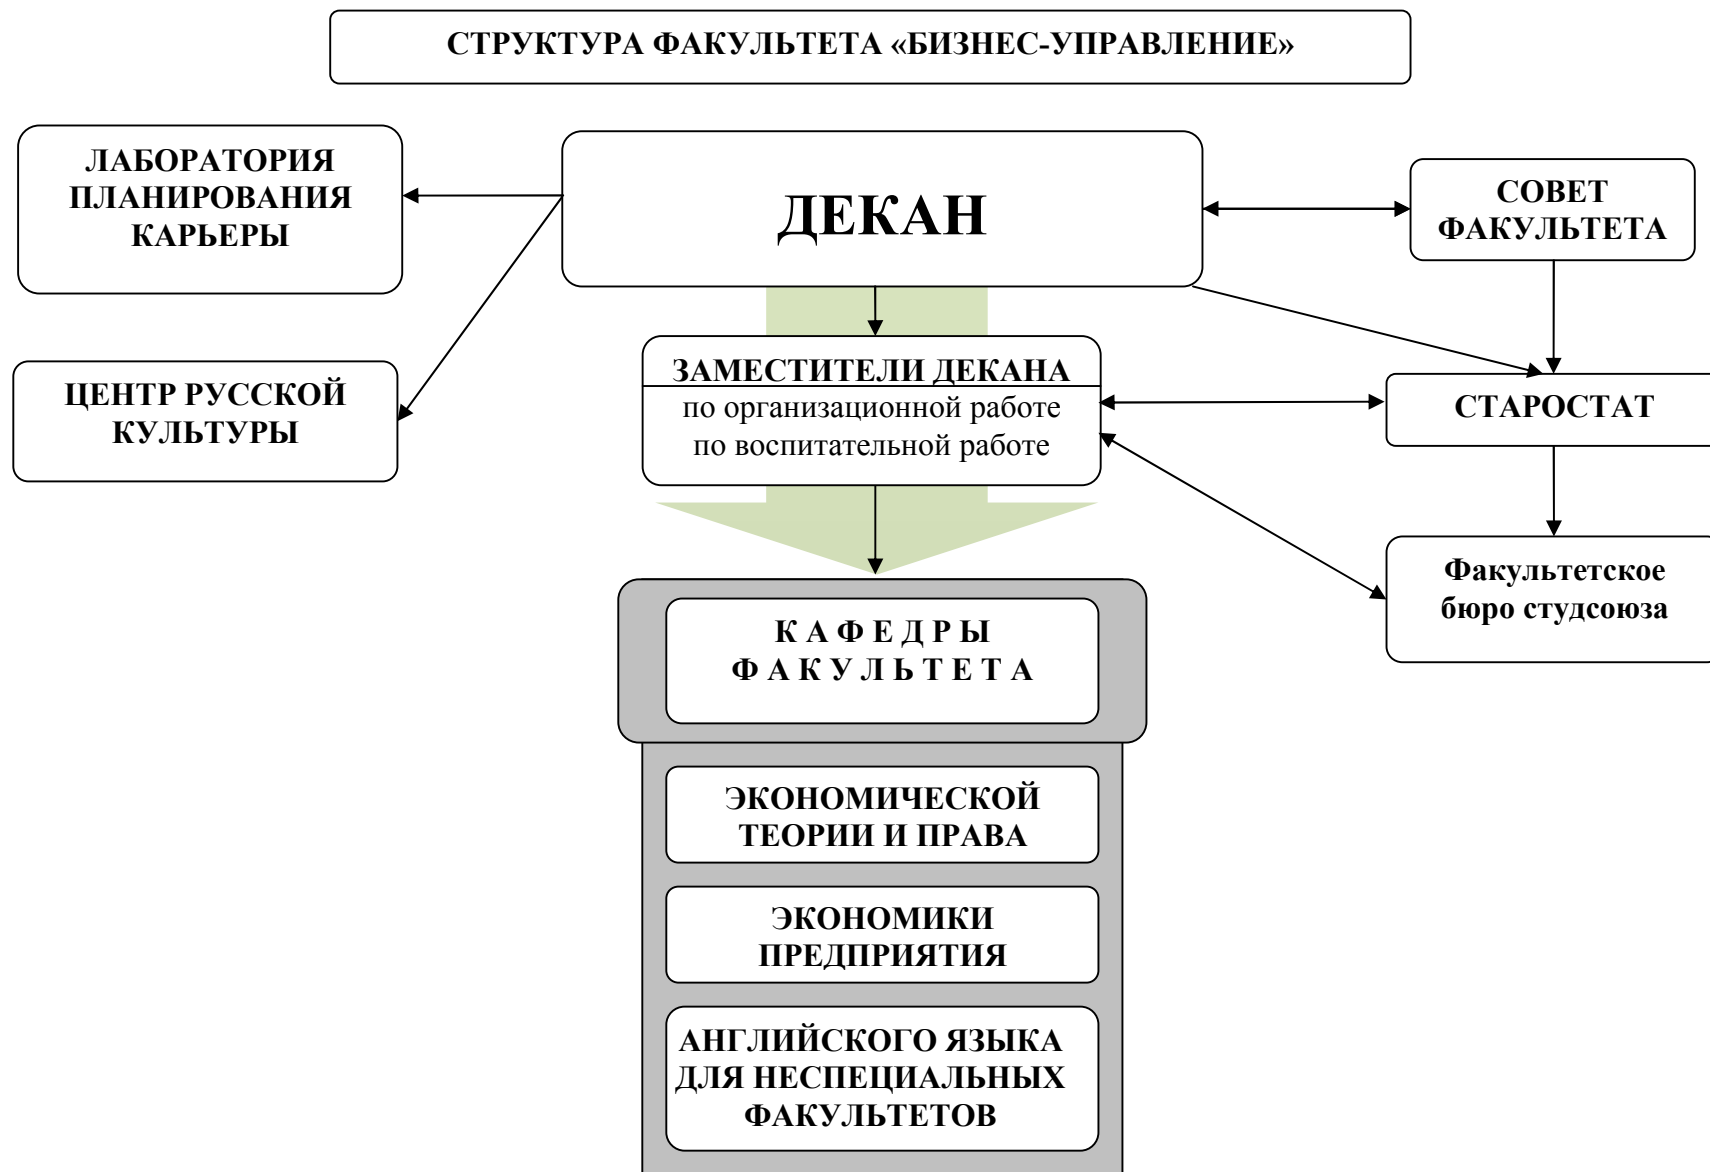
СТРУКТУРА ФАКУЛЬТЕТА «БИЗНЕС-УПРАВЛЕНИЕ»

ЛАБОРАТОРИЯ ПЛАНИРОВАНИЯ КАРЬЕРЫ

ДЕКАН

СОВЕТ ФАКУЛЬТЕТА

ЦЕНТР РУССКОЙ КУЛЬТУРЫ

ЗАМЕСТИТЕЛИ ДЕКАНА
по организационной работе
по воспитательной работе

СТАРОСТАТ

Факультетское бюро студсоюза

К А Ф Е Д Р Ы
Ф А К У Л Ь Т Е Т А

ЭКОНОМИЧЕСКОЙ ТЕОРИИ И ПРАВА

ЭКОНОМИКИ ПРЕДПРИЯТИЯ

АНГЛИЙСКОГО ЯЗЫКА ДЛЯ НЕСПЕЦИАЛЬНЫХ ФАКУЛЬТЕТОВ